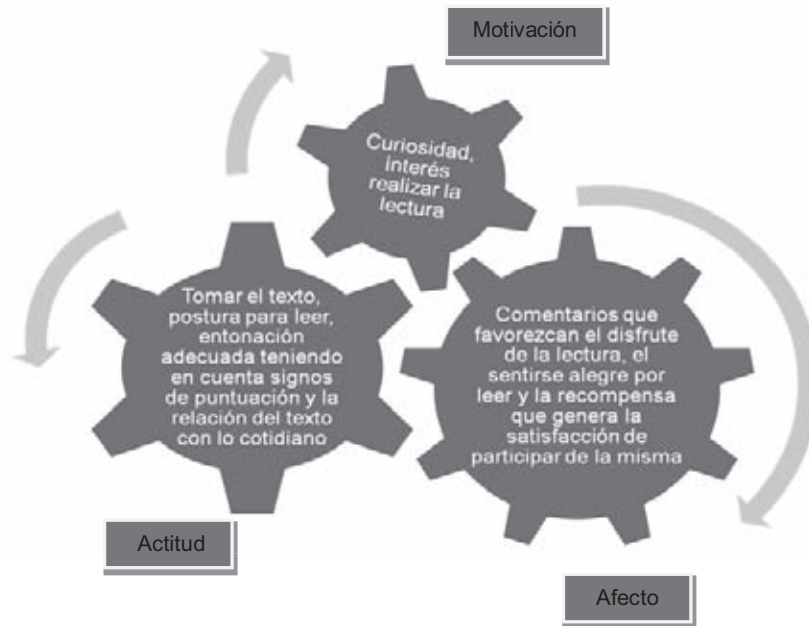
Motivación

Curiosidad, interés realizar la lectura

Tomar el texto, postura para leer, entonación adecuada teniendo en cuenta signos de puntuación y la relación del texto con lo cotidiano

Comentarios que favorezcan el disfrute de la lectura, el sentirse alegre por leer y la recompensa que genera la satisfacción de participar de la misma

Actitud

Afecto